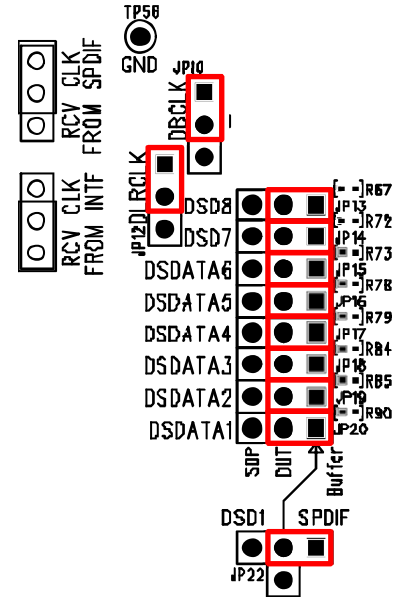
TP58
GND

RCV CLK
FROM SPDIF

RCV CLK
FROM INTF

JP10
DBCLK

DLRCLK
JP12

DSD8
DSD7
DSDATA6
DSDATA5
DSDATA4
DSDATA3
DSDATA2
DSDATA1

R67
JP13
R72
JP14
R73
JP15
R78
JP16
R79
JP17
R84
JP18
R85
JP19
R90
JP20

SDP
OUT
Buffer

DSD1
SPDIF
JP22